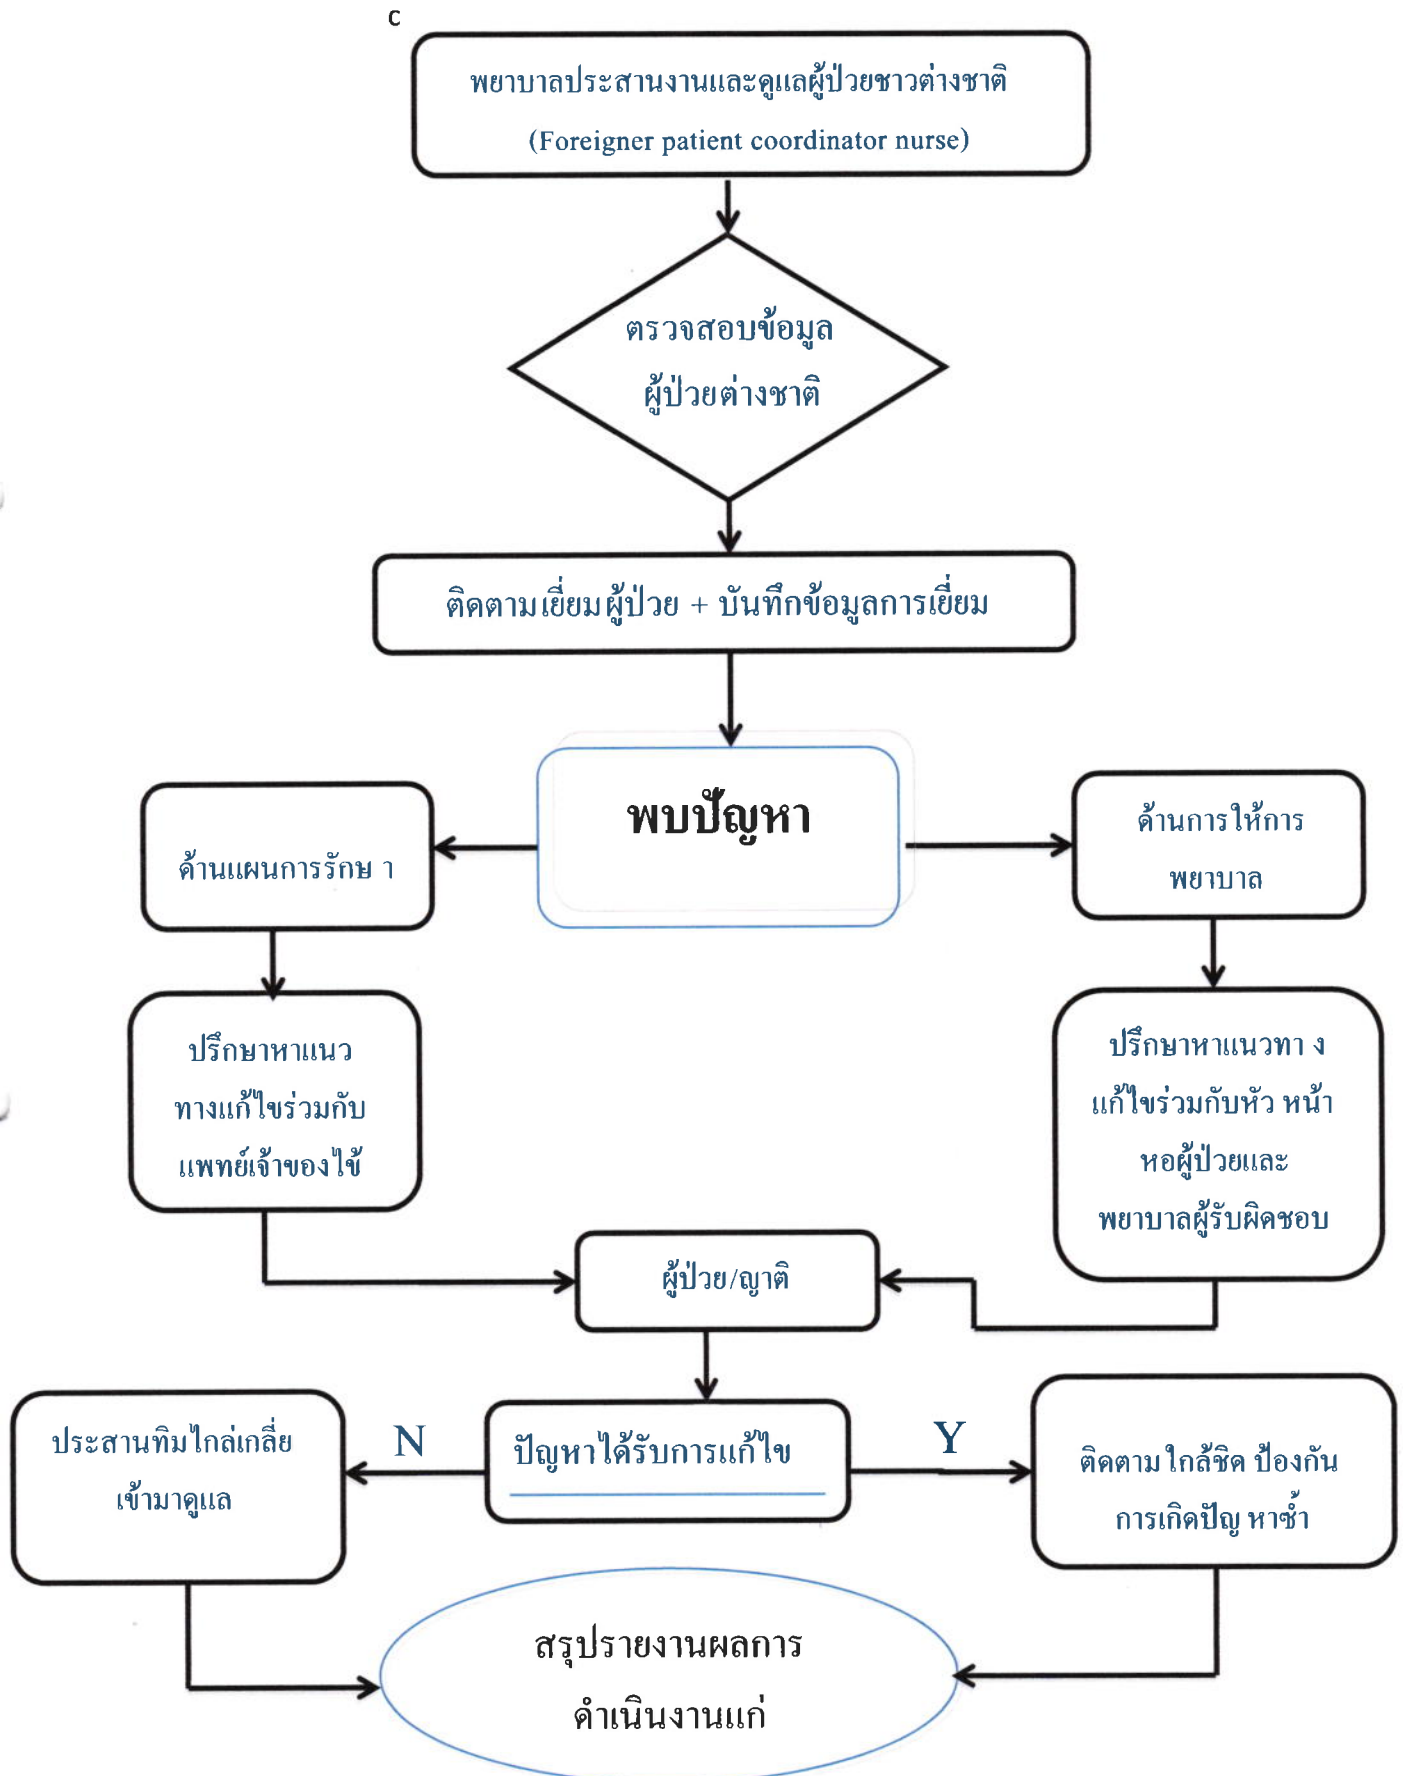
c

พยาบาลประสานงานและดูแลผู้ป่วยชาวต่างชาติ (Foreigner patient coordinator nurse)

ตรวจสอบข้อมูล ผู้ป่วยต่างชาติ

ติดตามเยี่ยมผู้ป่วย + บันทึกข้อมูลการเยี่ยม

พบปัญหา

ด้านแผนการรักษ า

ด้านการให้การ พยาบาล

ปรึกษาหาแนว ทางแก้ไขร่วมกับ แพทย์เจ้าของไข้

ปรึกษาหาแนวทา ง แก้ไขร่วมกับหัว หน้า หอผู้ป่วยและ พยาบาลผู้รับผิดชอบ

ผู้ป่วย/ญาติ

ประสานทีมไกล่เกลี่ย เข้ามาดูแล

N

ปัญหาได้รับการแก้ไข

Y

ติดตาม ใกล้ชิด ป้องกัน การเกิดปัญ หาซ้ำ

สรุปรายงานผลการ ดำเนินงานแก่